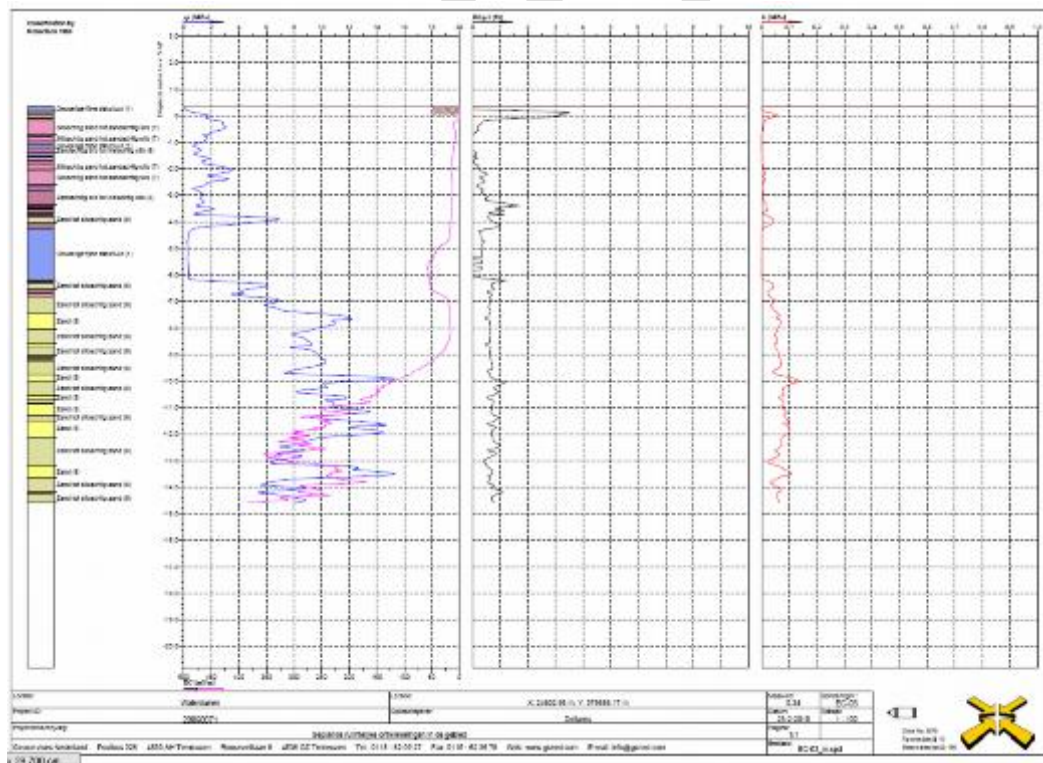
Classification by Robertson 1990

qc [MPa]

Rf [%]

u [MPa]

Onsamenhangende klei (?)
Grindhoudend tot zandig slibhoudend zand (?)
Grindhoudend tot zandig slib (?)
Grindhoudend tot zandig (?)
Grindhoudend tot zandig (?)
Zandig (?)
Grindhoudend slibhoudend zand (?)
Zandig (?)
Grindhoudend slibhoudend zand (?)
Grindhoudend slibhoudend zand (?)
Zand (?)
Grindhoudend slibhoudend zand (?)
Grindhoudend slibhoudend zand (?)
Zand (?)
Zand (?)
Grindhoudend slibhoudend zand (?)
Zand (?)
Grindhoudend slibhoudend zand (?)
Zand (?)
Grindhoudend slibhoudend zand (?)
Grindhoudend slibhoudend zand (?)

0.0
-1.0
-2.0
-3.0
-4.0
-5.0
-6.0
-7.0
-8.0
-9.0
-10.0
-11.0
-12.0
-13.0
-14.0
-15.0
-16.0
-17.0
-18.0
-19.0
-20.0
-21.0

0 2 4 6 8 10 12 14 16 18 20

0 1 2 3 4 5 6 7 8 9 10

0 0.1 0.2 0.3 0.4 0.5 0.6 0.7 0.8 0.9 1.0

Locatie: Wallenburen
Project ID: 20080071
Coördinaten: X: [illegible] Y: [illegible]
Opdrachtgever: Sollema
Projectomschrijving: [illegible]
Datum: 29-2-2008
Schaal: 1:100
Sondeernummer: BC-03
Bestand: BC-03_a.sp4

Grondmechanica Nederland Postbus 305 4330 AH Terneuzen Tel: 0115 - 62 36 37 Fax: 0115 - 62 36 79 Web: www.gemd.com E-mail: info@gemd.com